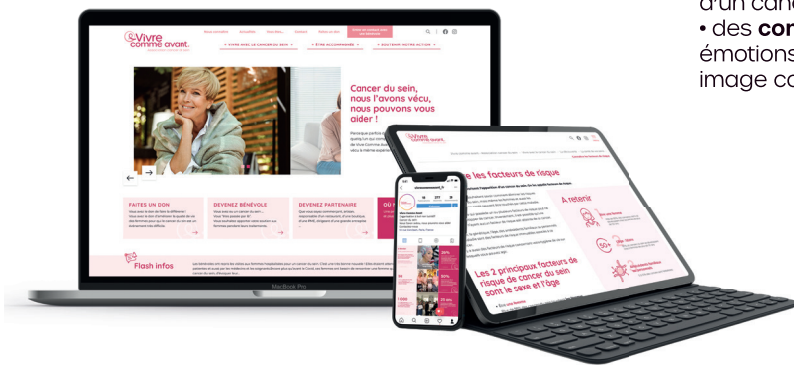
d'un canc
• des cor
émotions
image co

Vivre comme avant.

Nous connaître
Actualités
Vous êtes...
Contact
Notre actions

« VIVRE AVEC LE CANCER DU SEIN »
« ÊTRE ACCOMPAGNÉE »
« SOUTENIR NOTRE ACTION »

Cancer du sein, nous l'avons vécu, nous pouvons vous aider !

FAITES UN DON
DEVENEZ BÉNÉVOLE
DEVENEZ PARTENAIRE

Flash infos

MacBook Pro

les facteurs de risque

À retenir

Les 2 principaux facteurs de risque de cancer du sein sont le sexe et l'âge